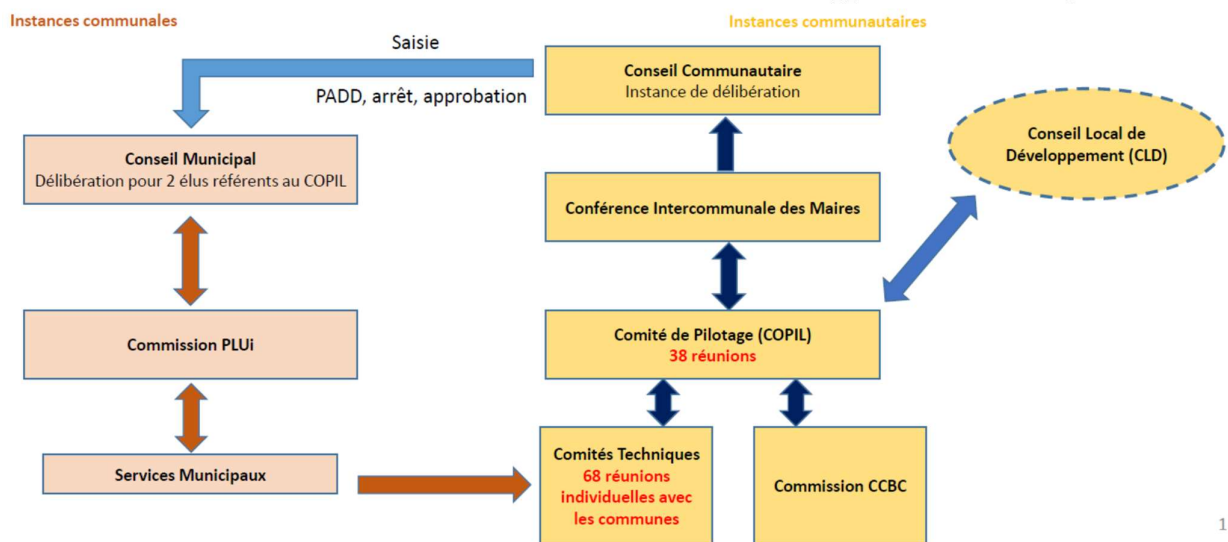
Instances communales

Instances communautaires

Saisie

PADD, arrêt, approbation

Conseil Communautaire
Instance de délibération

Conseil Local de Développement (CLD)

Conseil Municipal
Délibération pour 2 élus référents au COPIL

Conférence Intercommunale des Maires

Commission PLUi

Comité de Pilotage (COPIL)
38 réunions

Services Municipaux

Comités Techniques
68 réunions individuelles avec les communes

Commission CCBC

1